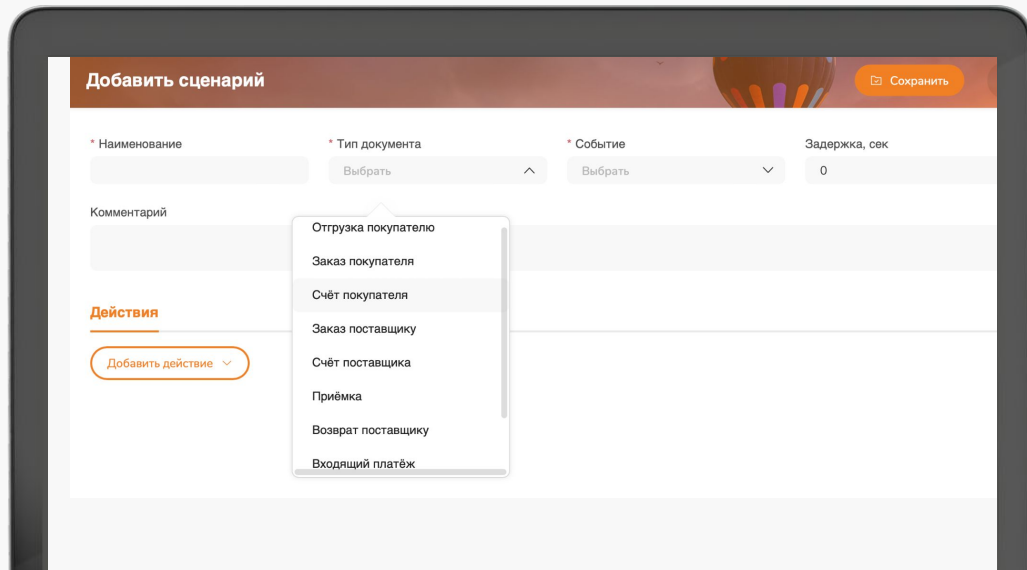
Добавить сценарий

Сохранить

* Наименование

* Тип документа

Выбрать

* Событие

Выбрать

Задержка, сек

0

Комментарий

Отгрузка покупателю

Заказ покупателя

Счёт покупателя

Заказ поставщику

Счёт поставщика

Приёмка

Возврат поставщику

Входящий платёж

Действия

Добавить действие